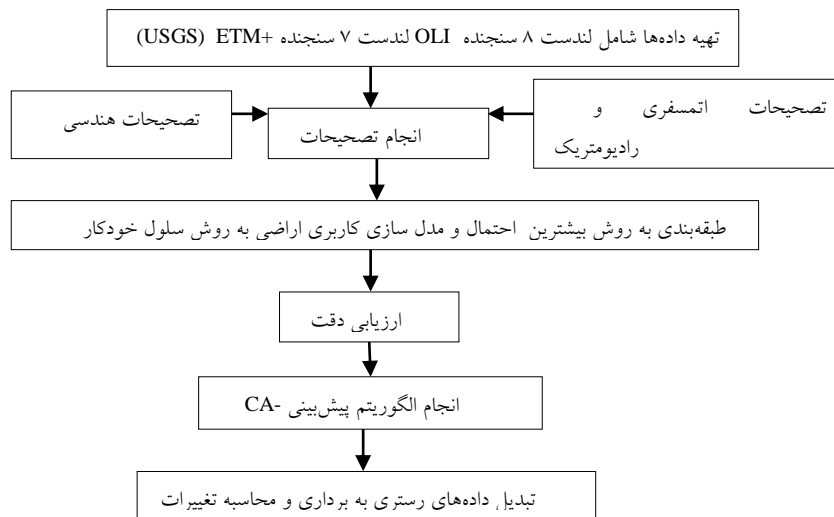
تهیه داده‌ها شامل لندست ۸ سنجنده OLI لندست ۷ سنجنده +ETM (USGS)

تصحیحات اتمسفری و رادیومتریک

انجام تصحیحات

تصحیحات هندسی

طبقه‌بندی به روش بیشترین احتمال و مدل سازی کاربری اراضی به روش سلول خودکار

ارزیابی دقت

انجام الگوریتم پیش‌بینی -CA

تبدیل داده‌های رستری به برداری و محاسبه تغییرات